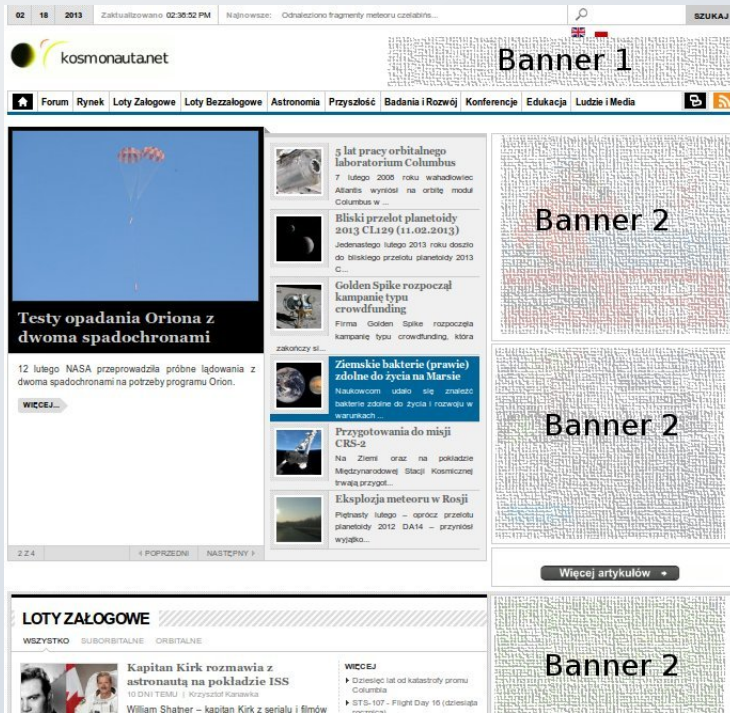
02 18 2013 Zaktualizowano 02:36:52 PM Najnowsze: Odnaleziono fragmenty meteoru czelabiński... SZUKAJ

kosmonauta.net

Banner 1

Forum Rynek Loty Załogowe Loty Bezzałogowe Astronomia Przyszłość Badania i Rozwój Konferencje Edukacja Ludzie i Media

Testy opadania Oriona z dwoma spadochronami

12 lutego NASA przeprowadziła próbne lądowania z dwoma spadochronami na potrzeby programu Orion.

WIĘCEJ...

2 2 4 POPRZEDNI NASTĘPNY

5 lat pracy orbitalnego laboratorium Columbus
7 lutego 2008 roku wahadłowiec Atlantis wyniósł na orbitę moduł Columbus w ...

Bliski przelot planetoidy 2013 CL129 (11.02.2013)
Jedenastego lutego 2013 roku doszło do bliskiego przelotu planetoidy 2013 C...

Golden Spike rozpoczął kampanię typu crowdfunding
Firma Golden Spike rozpoczęła kampanię typu crowdfunding, która zakończy si...

Ziemskie bakterie (prawie) zdolne do życia na Marsie
Naukowcom udało się znaleźć bakterie zdolne do życia i rozwoju w warunkach ...

Przygotowania do misji CRS-2
Na Ziemi oraz na pokładzie Międzynarodowej Stacji Kosmicznej trwają przygot...

Eksplozja meteoru w Rosji
Piętnasty lutego – oprócz przelotu planetoidy 2012 DA14 – przyniósł wyjątko...

Banner 2

Banner 2

Więcej artykułów

LOTY ZAŁOGOWE
WSZYSTKO SUBORBITALNE ORBITALNE

Kapitan Kirk rozmawia z astronautą na pokładzie ISS
10 DNI TEMU | Krzysztof Kanawka
William Shatner – kapitan Kirk z serialu i filmów

WIĘCEJ
Dziesięć lat od katastrofy promu Columbia
STS-107 - Flight Day 16 (dziesiąta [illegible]

Banner 2